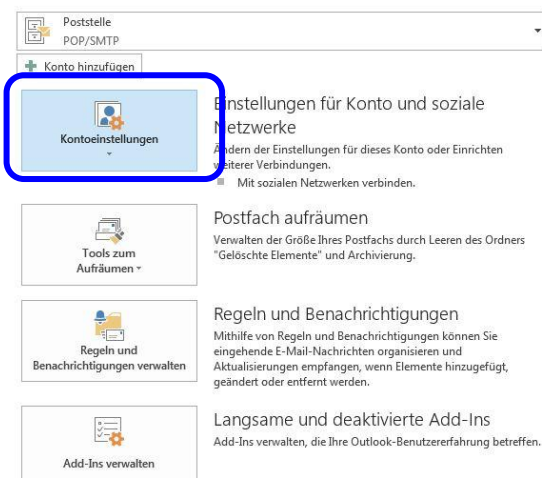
Poststelle
POP/SMTP

Konto hinzufügen

Kontoeinstellungen

Einstellungen für Konto und soziale Netzwerke
Ändern der Einstellungen für dieses Konto oder Einrichten weiterer Verbindungen.
Mit sozialen Netzwerken verbinden.

Tools zum Aufräumen

Postfach aufräumen
Verwalten der Größe Ihres Postfachs durch Leeren des Ordners "Gelöschte Elemente" und Archivierung.

Regeln und Benachrichtigungen verwalten

Regeln und Benachrichtigungen
Mithilfe von Regeln und Benachrichtigungen können Sie eingehende E-Mail-Nachrichten organisieren und Aktualisierungen empfangen, wenn Elemente hinzugefügt, geändert oder entfernt werden.

Add-Ins verwalten

Langsame und deaktivierte Add-Ins
Add-Ins verwalten, die Ihre Outlook-Benutzererfahrung betreffen.